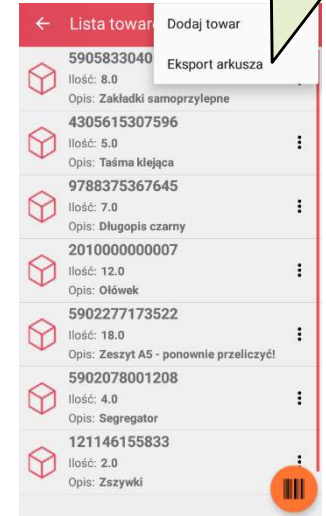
← Lista towar

Dodaj towar

Eksport arkusza

5905833040
Ilość: 8.0
Opis: Zakładki samoprzylepne

4305615307596
Ilość: 5.0
Opis: Taśma klejąca

9788375367645
Ilość: 7.0
Opis: Długopis czarny

2010000000007
Ilość: 12.0
Opis: Ołówek

5902277173522
Ilość: 18.0
Opis: Zeszyt A5 - ponownie przeliczyć!

5902078001208
Ilość: 4.0
Opis: Segregator

121146155833
Ilość: 2.0
Opis: Zszywki